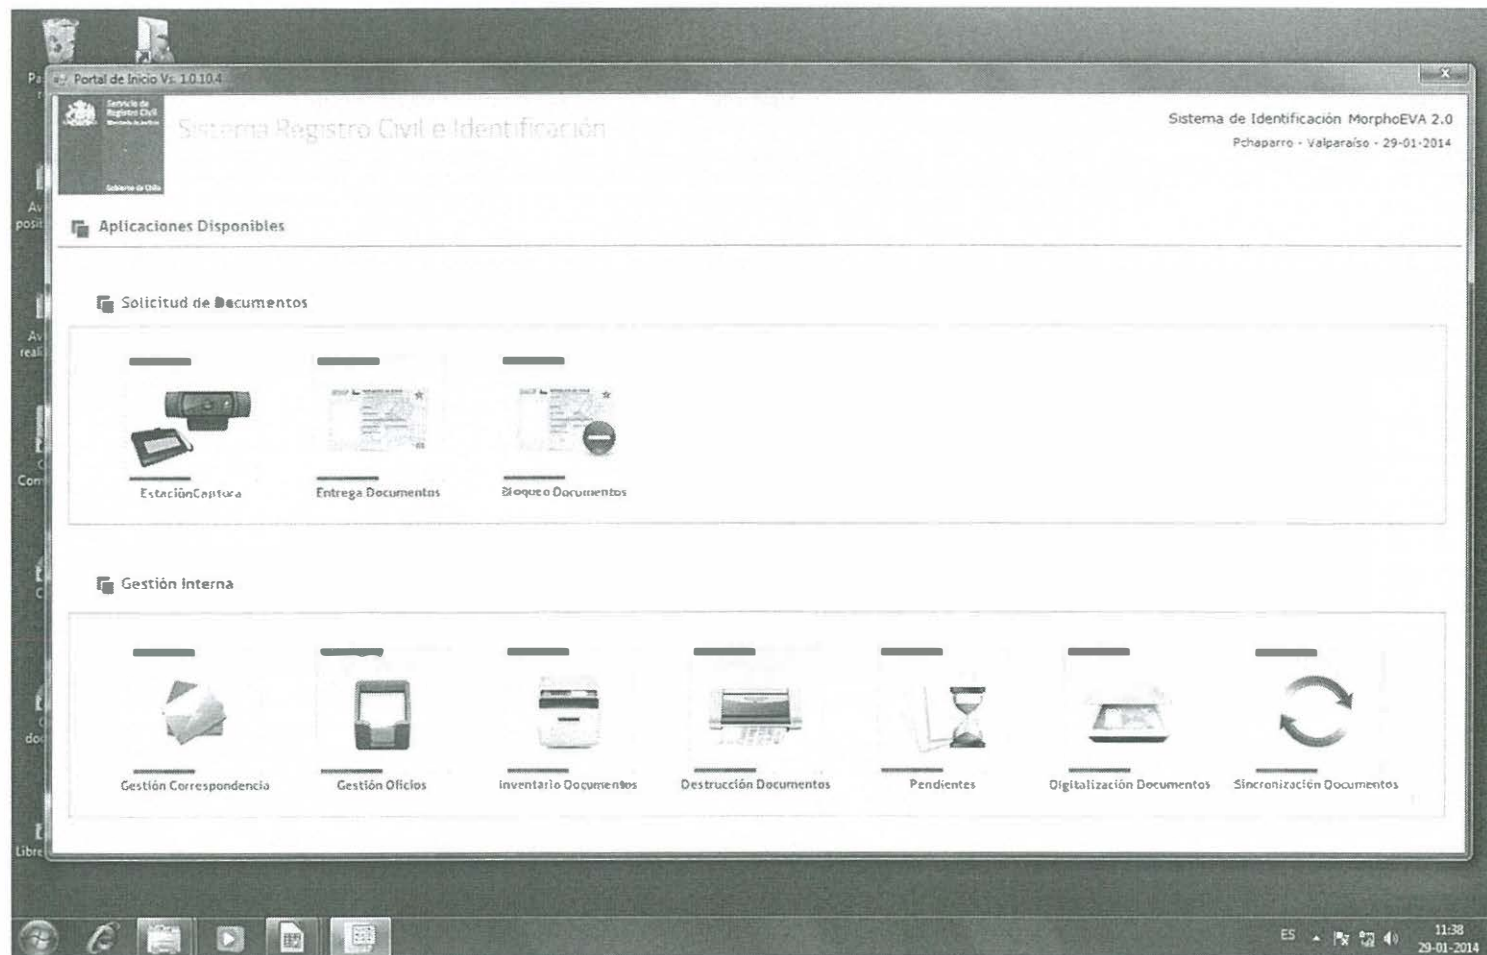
Portal de Inicio Vs. 1.0.10.4

Servicio de Registro Civil

Gobierno de Chile

Sistema Registro Civil e Identificación

Sistema de Identificación MorphoEVA 2.0

Pchaparro - Valparaíso - 29-01-2014

Aplicaciones Disponibles

Solicitud de Documentos

EstaciónCaptura

Entrega Documentos

Bloqueo Documentos

Gestión Interna

Gestión Correspondencia

Gestión Oficios

Inventario Documentos

Destrucción Documentos

Pendientes

Digitalización Documentos

Sincronización Documentos

ES

11:38
29-01-2014